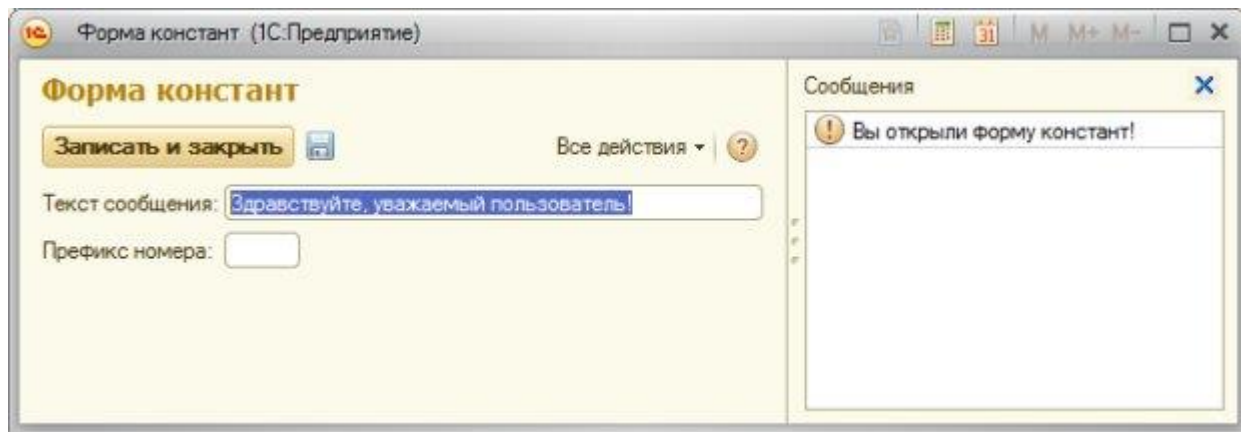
Форма констант (1С:Предприятие)

31 M M+ M-

Форма констант

Записать и закрыть

Все действия ▾ ?

Текст сообщения: Здравствуйте, уважаемый пользователь!

Префикс номера:

Сообщения

Вы открыли форму констант!